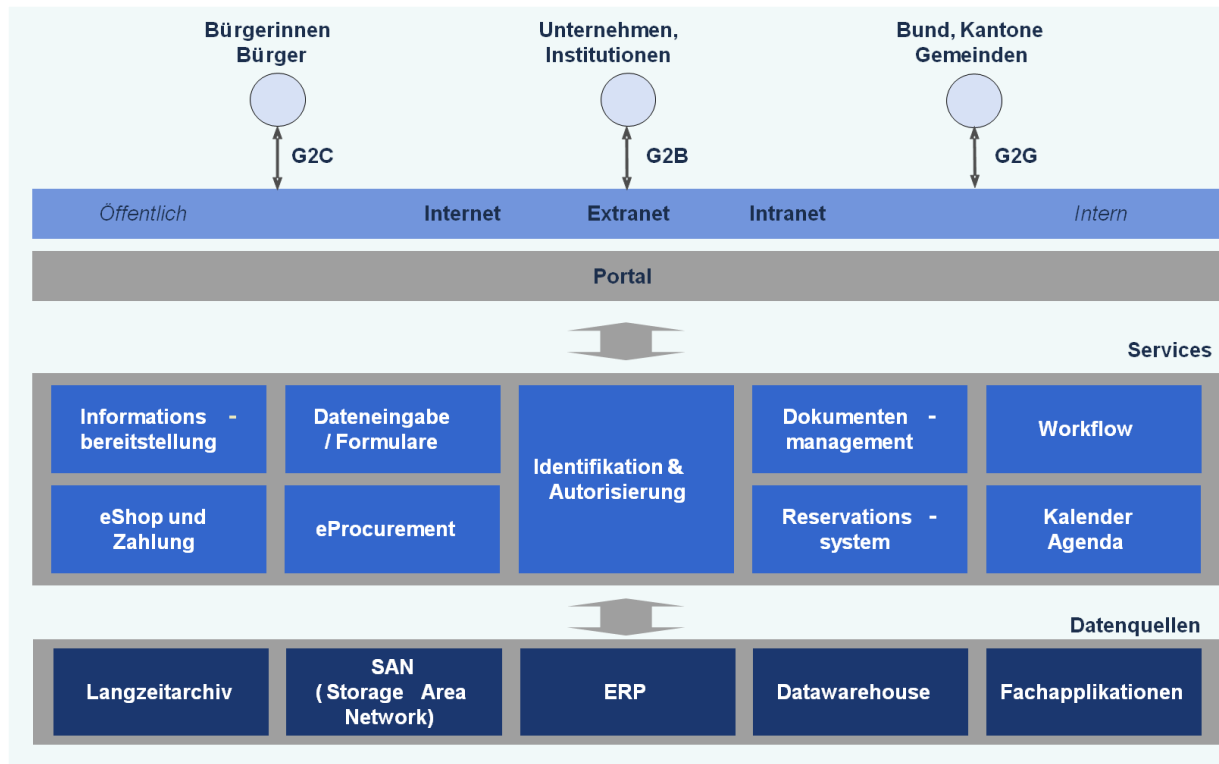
Bürgerinnen Bürger

Unternehmen, Institutionen

Bund, Kantone Gemeinden

G2C

G2B

G2G

Öffentlich

Internet

Extranet

Intranet

Intern

Portal

Services

Informations - bereitstellung

Dateneingabe / Formulare

Identifikation & Autorisierung

Dokumenten - management

Workflow

eShop und Zahlung

eProcurement

Reservations - system

Kalender Agenda

Datenquellen

Langzeitarchiv

SAN ( Storage Area Network)

ERP

Datawarehouse

Fachapplikationen